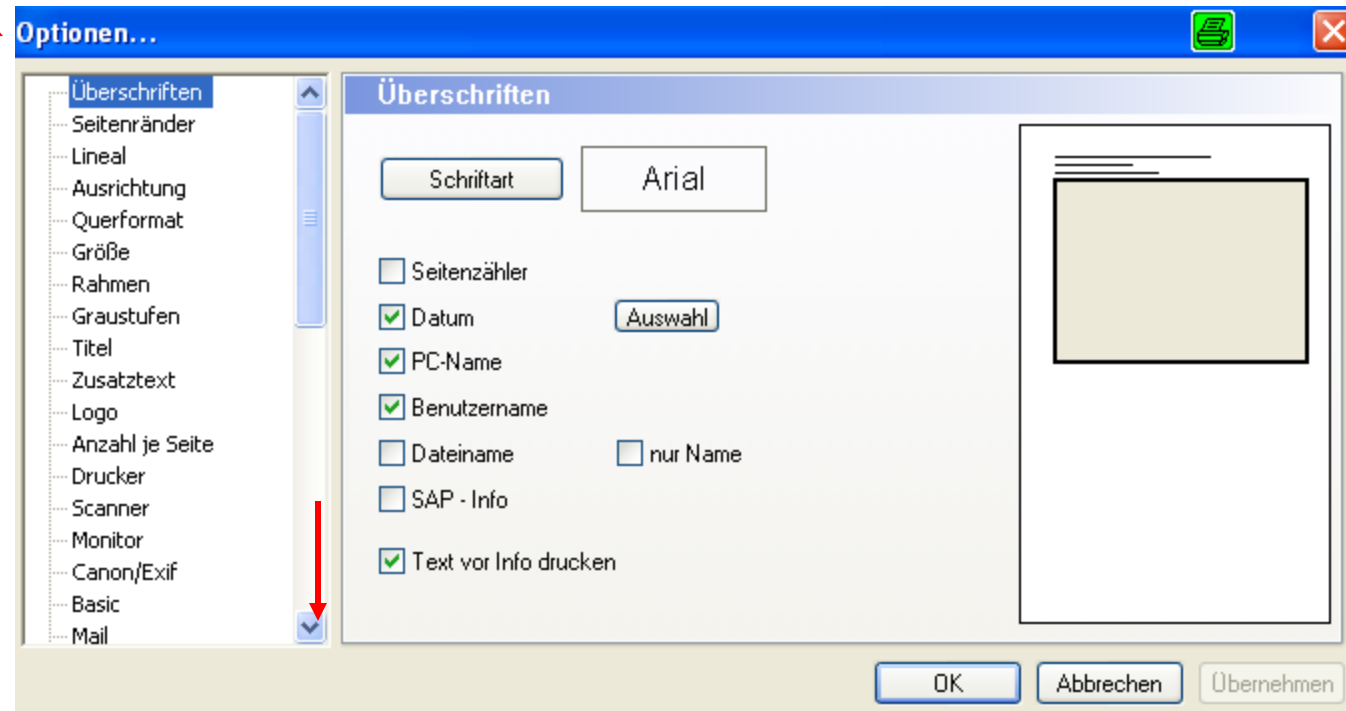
Optionen...

Überschriften
Seitenränder
Lineal
Ausrichtung
Querformat
Größe
Rahmen
Graustufen
Titel
Zusatztext
Logo
Anzahl je Seite
Drucker
Scanner
Monitor
Canon/Exif
Basic
Mail

Überschriften

Schriftart
Arial

Seitenzähler
Datum
Auswahl
PC-Name
Benutzername
Dateiname
nur Name
SAP - Info

Text vor Info drucken

OK
Abbrechen
Übernehmen